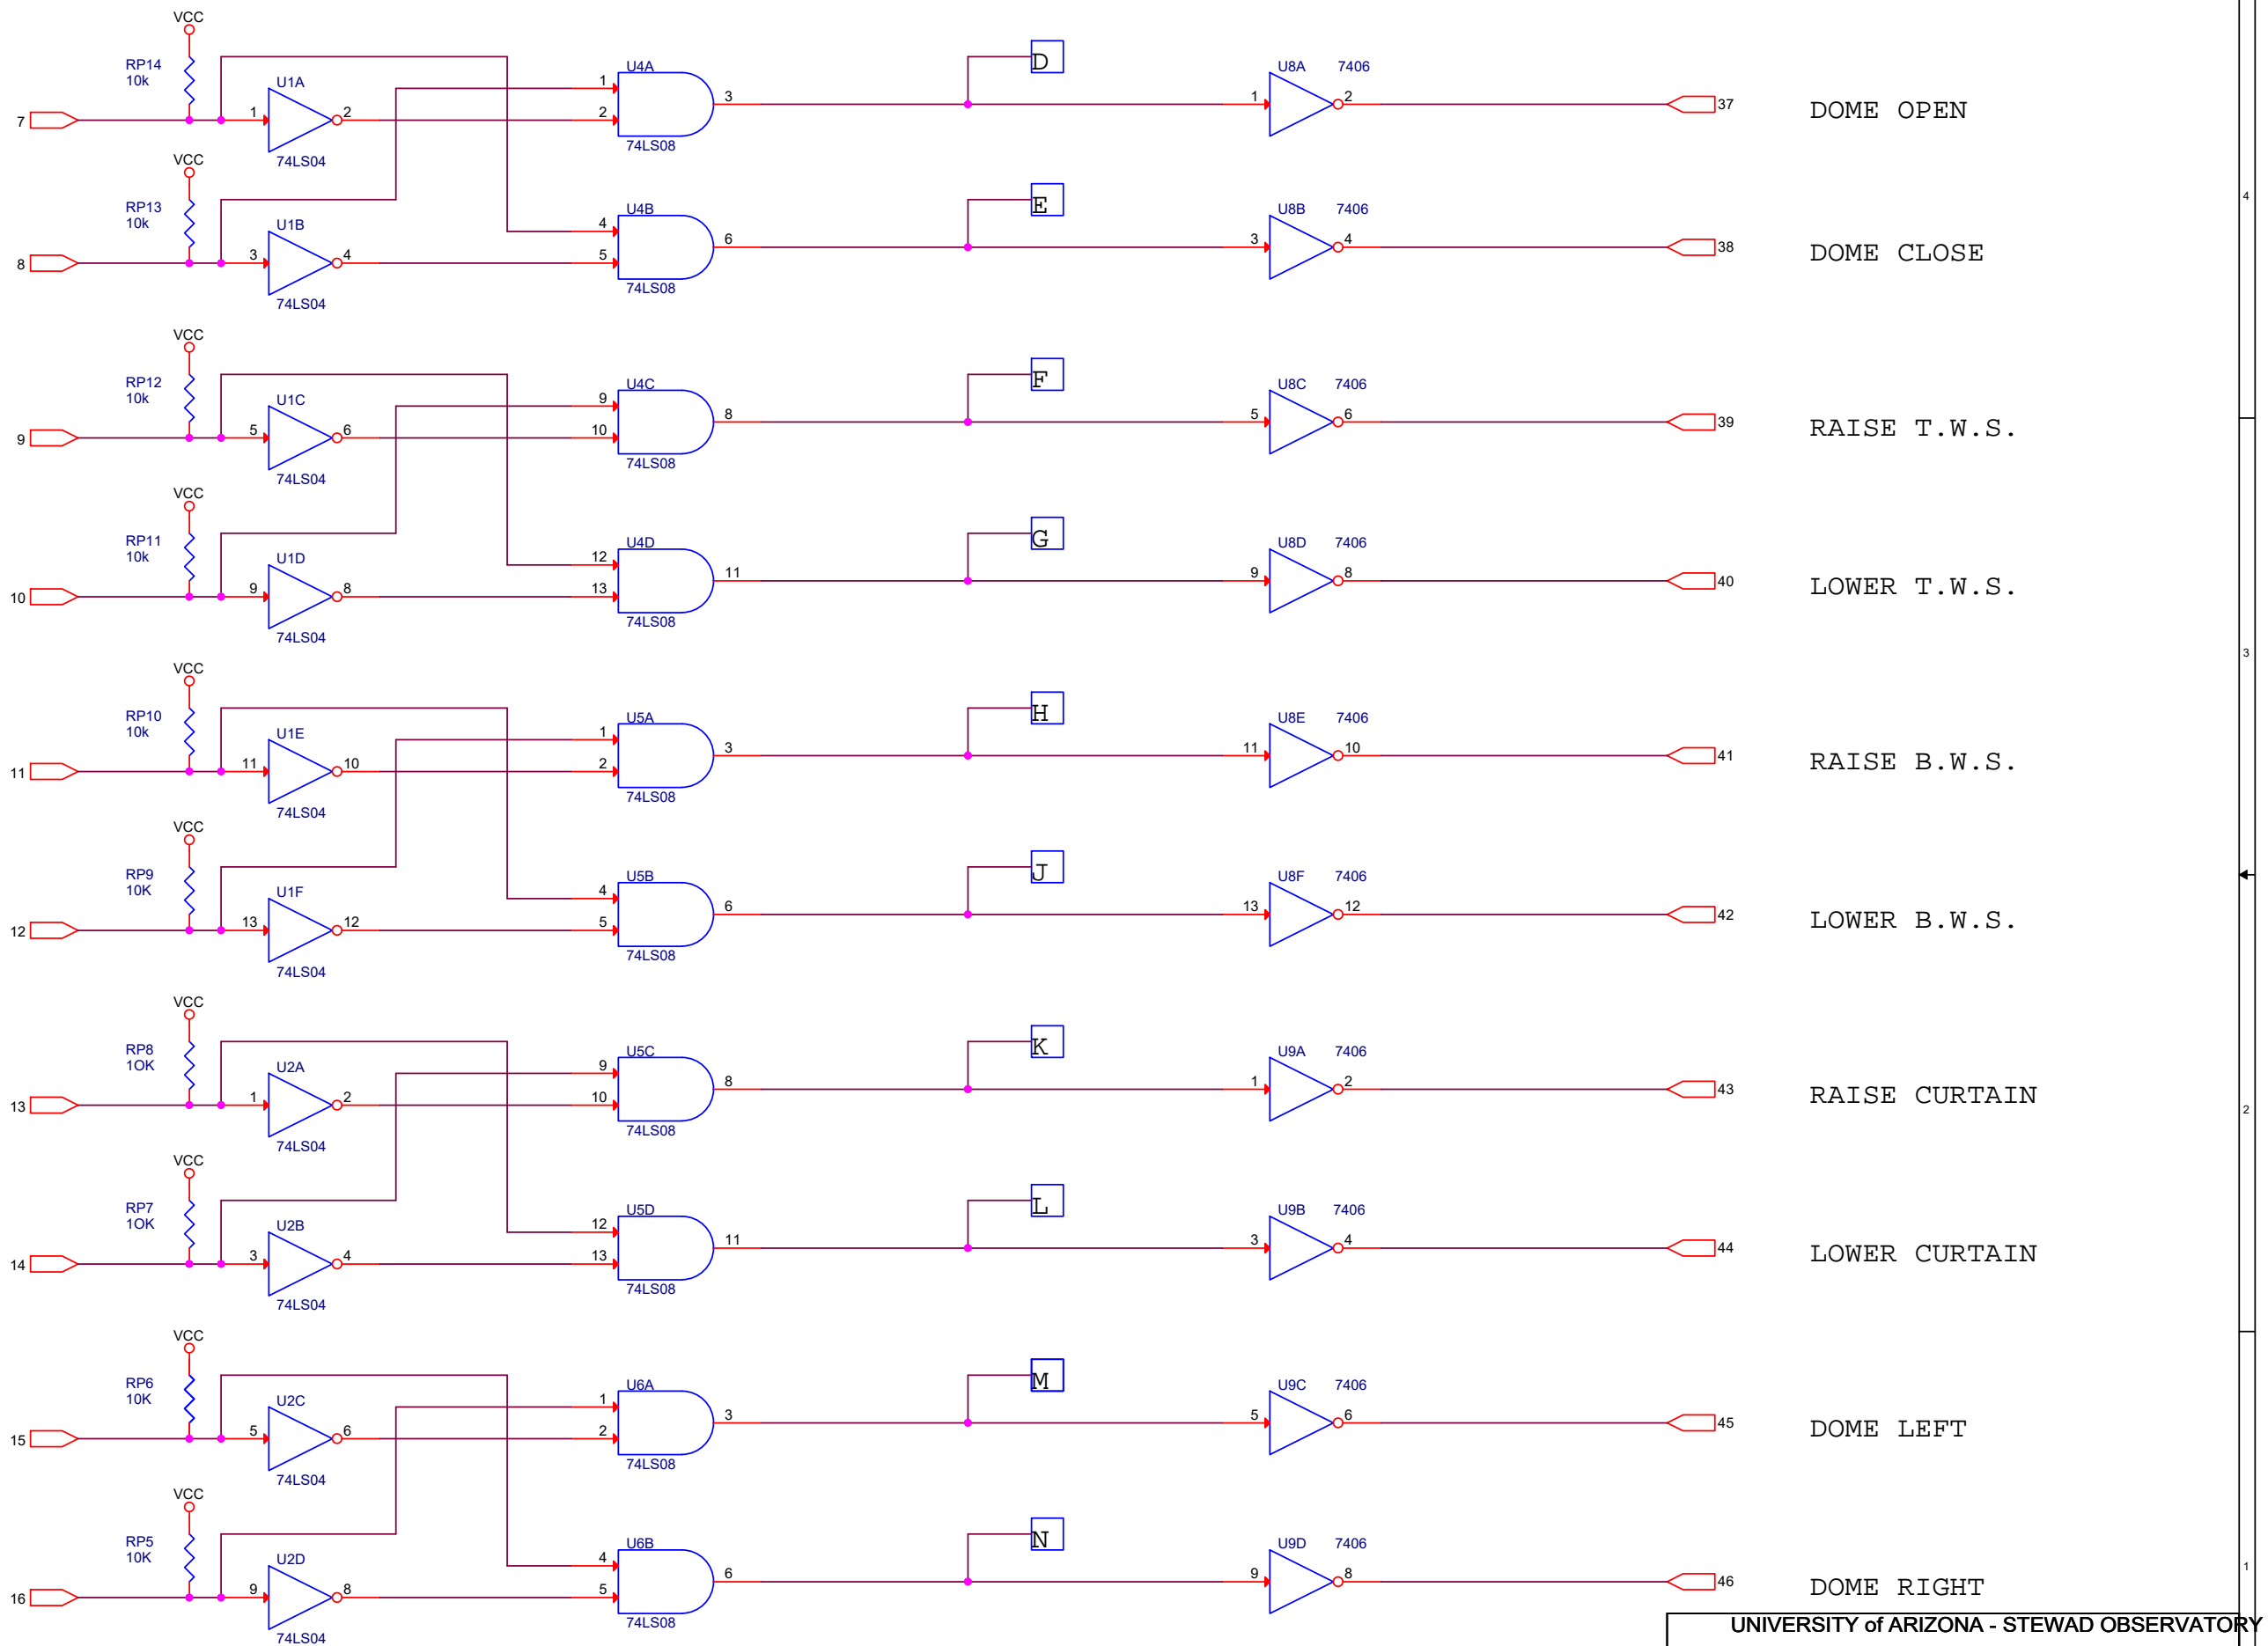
VCC
RP14
10k
U1A
1
2
74LS04
7
U4A
1
2
3
74LS08
D
U8A
7406
1
2
37
DOME OPEN

VCC
RP13
10k
U1B
3
4
74LS04
8
U4B
4
5
6
74LS08
E
U8B
7406
3
4
38
DOME CLOSE

VCC
RP12
10k
U1C
5
6
74LS04
9
U4C
9
10
8
74LS08
F
U8C
7406
5
6
39
RAISE T.W.S.

VCC
RP11
10k
U1D
9
8
74LS04
10
U4D
12
13
11
74LS08
G
U8D
7406
9
8
40
LOWER T.W.S.

VCC
RP10
10k
U1E
11
10
74LS04
11
U5A
1
2
3
74LS08
H
U8E
7406
11
10
41
RAISE B.W.S.

VCC
RP9
10K
U1F
13
12
74LS04
12
U5B
4
5
6
74LS08
J
U8F
7406
13
12
42
LOWER B.W.S.

VCC
RP8
1OK
U2A
1
2
74LS04
13
U5C
9
10
8
74LS08
K
U9A
7406
1
2
43
RAISE CURTAIN

VCC
RP7
1OK
U2B
3
4
74LS04
14
U5D
12
13
11
74LS08
L
U9B
7406
3
4
44
LOWER CURTAIN

VCC
RP6
10K
U2C
5
6
74LS04
15
U6A
1
2
3
74LS08
M
U9C
7406
5
6
45
DOME LEFT

VCC
RP5
10K
U2D
9
8
74LS04
16
U6B
4
5
6
74LS08
N
U9D
7406
9
8
46
DOME RIGHT

4
3
2
1

UNIVERSITY of ARIZONA - STEWAD OBSERVATORY